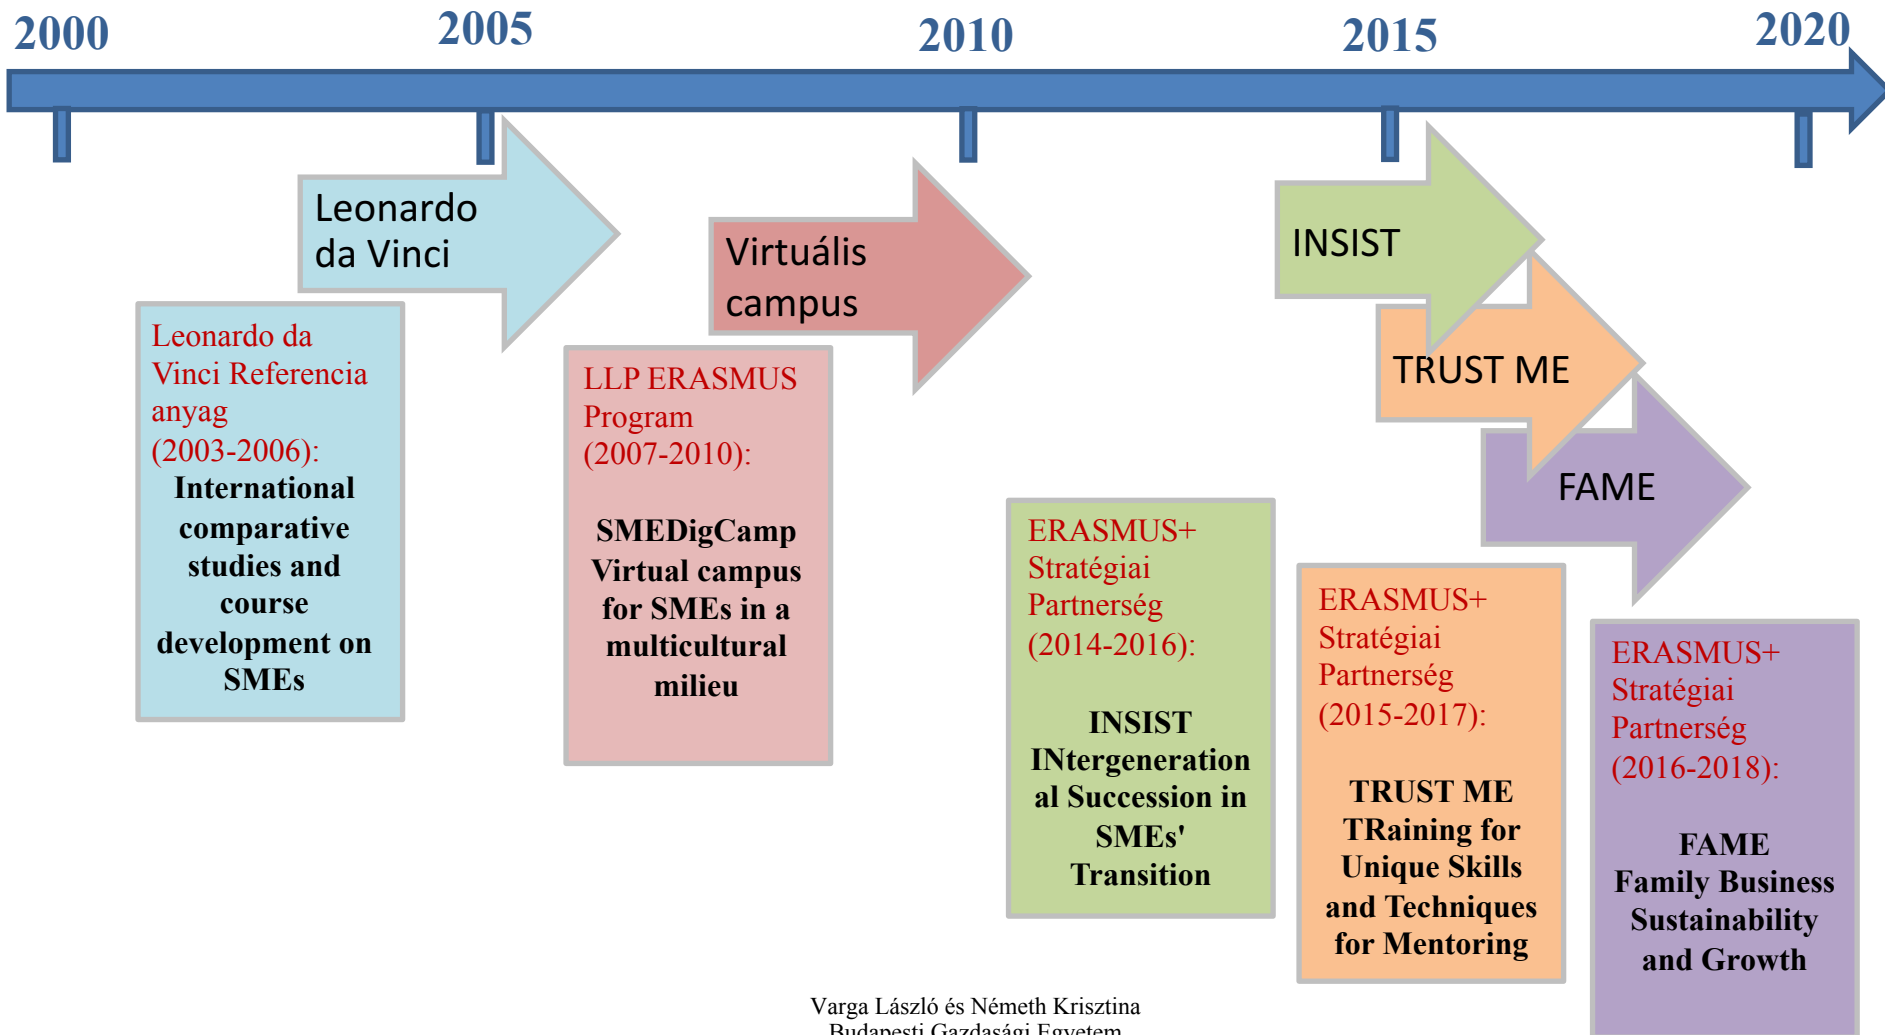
2000
2005
2010
2015
2020

Leonardo da Vinci

Leonardo da Vinci Referencia anyag (2003-2006):
International comparative studies and course development on SMEs

Virtuális campus

LLP ERASMUS Program (2007-2010):
SMEDigCamp Virtual campus for SMEs in a multicultural milieu

INSIST

TRUST ME

FAME

ERASMUS+ Stratégiai Partnerség (2014-2016):
INSIST INtergenerational Succession in SMEs' Transition

ERASMUS+ Stratégiai Partnerség (2015-2017):
TRUST ME TRaining for Unique Skills and Techniques for Mentoring

ERASMUS+ Stratégiai Partnerség (2016-2018):
FAME Family Business Sustainability and Growth

Varga László és Németh Krisztina
Budapesti Gazdasági Egyetem